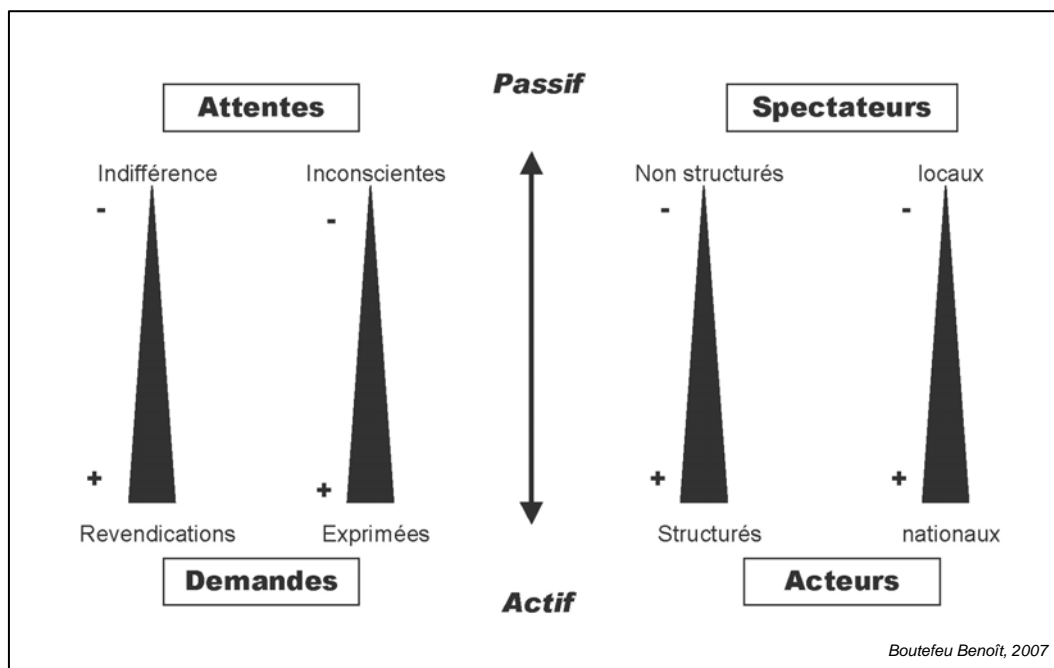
Passif

Attentes

Spectateurs

Indifférence

Inconscientes

Non structurés

locaux

-

-

-

-

+

+

+

+

Revendications

Exprimées

Structurés

nationaux

Demandes

Acteurs

Actif

Boutefeu Benoît, 2007